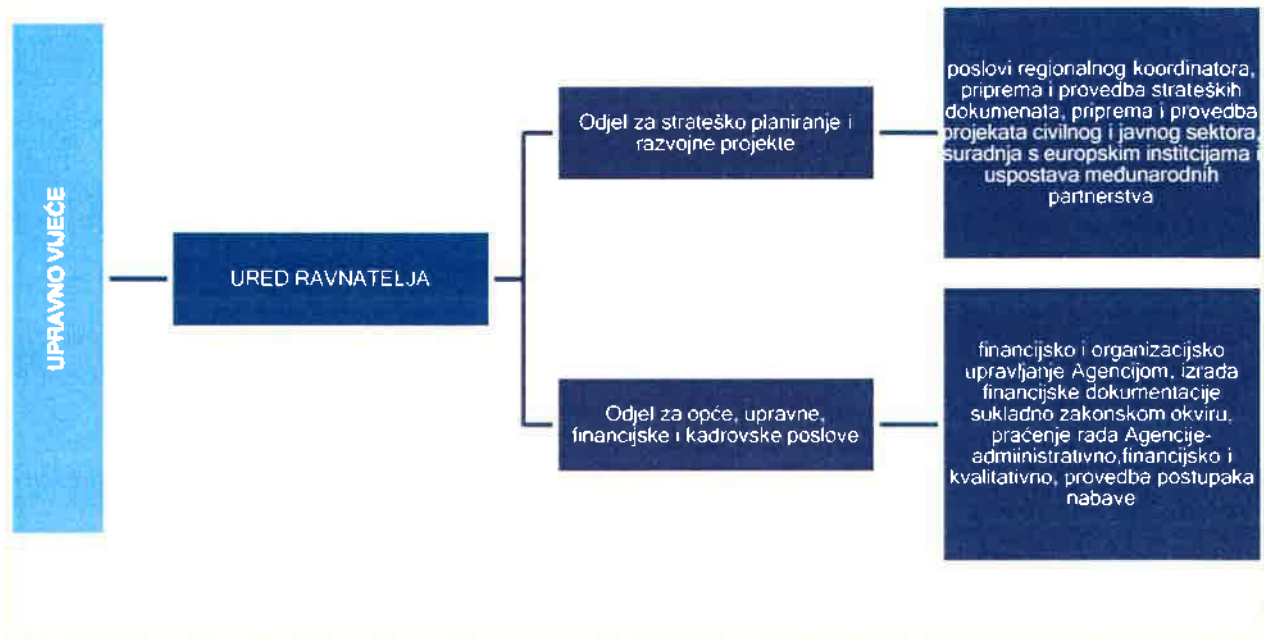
UPRAVNO VIJEĆE

URED RAVNATELJA

Odjel za strateško planiranje i razvojne projekte

poslovi regionalnog koordinatora, priprema i provedba strateških dokumenata, priprema i provedba projekata civilnog i javnog sektora, suradnja s europskim institcijama i uspostava medunarodnih partnerstva

Odjel za opće, upravne, financijske i kadrovske poslove

financijsko i organizacijsko upravljanje Agencijom, izrada financijske dokumentacije sukladno zakonskom okviru, praćenje rada Agencije-administrativno,financijsko i kvalitativno, provedba postupaka nabave